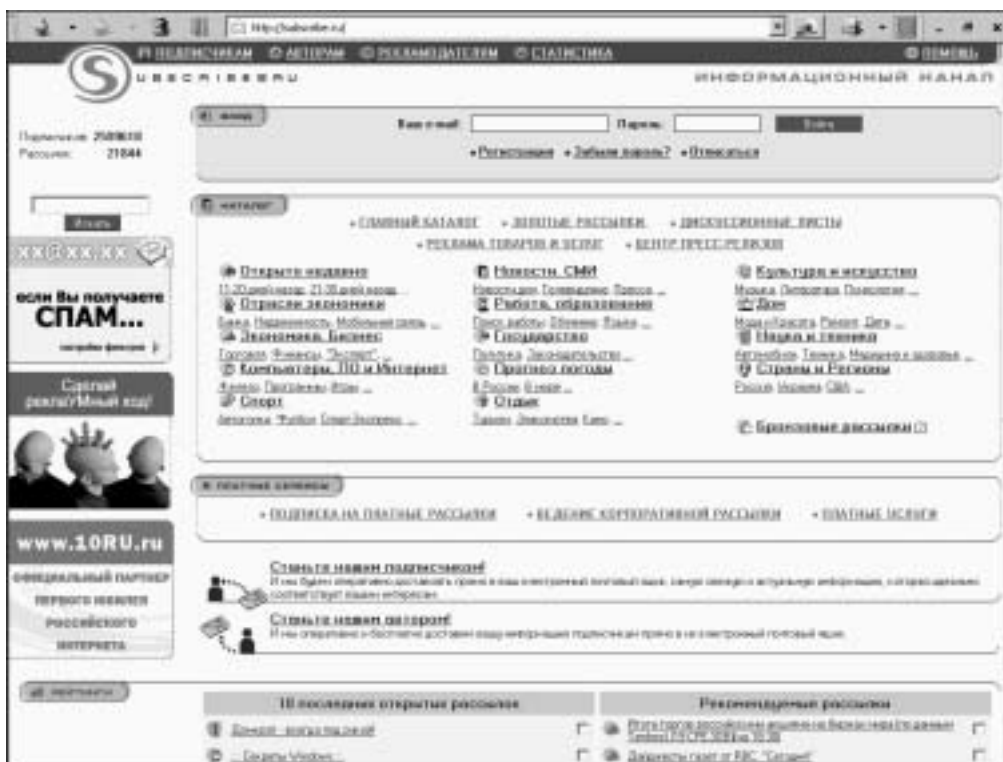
http://subscribe.ru/

ПОДПИСЧИКАМ АВТОРАМ РЕКЛАМОДАТЕЛЯМ СТАТИСТИКА ПОМОЩЬ

SUBSCRIBE.RU

ИНФОРМАЦИОННЫЙ КАНАЛ

Подписчиков: 2508638
Рассылок: 21044

Искать

xx@xx.xx

если Вы получаете СПАМ...

настройка фильтров

Сделай рекламный ход!

www.10RU.ru

ОФИЦИАЛЬНЫЙ ПАРТНЕР ПЕРВОГО НОВИЛЕЯ РОССИЙСКОГО ИНТЕРНЕТА

вход

Ваш e-mail: Пароль: Войти

Регистрация Забыли пароль? Отписаться

каталог

ГЛАВНЫЙ КАТАЛОГ ЗОЛОТЫЕ РАССЫЛКИ ДИСКУССИОННЫЕ ЛИСТЫ
РЕКЛАМА ТОВАРОВ И УСЛУГ ЦЕНТР ПРЕСС-РЕЛИЗОВ

Открытое издание
11-20 дней назад, 21-30 дней назад ...
Отрасли экономики
Банки, Недвижимость, Мобильная связь ...
Экономика, Бизнес
Торговля, Финансы, "Эксперт" ...
Компьютеры, ПО и Интернет
Железо, Программы, Игры ...
Спорт
Автогонки, Футбол, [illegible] ...

Новости, СМИ
Новостная лента, Телевидение, Пресса ...
Работа, образование
Поиск работы, Обучение, Языки ...
Государство
Политика, Законодательство ...
Прогноз погоды
В России, В мире ...
Отдых
Туризм, Знакомства, Кино ...

Культура и искусство
Музыка, Литература, Психология ...
Дом
Мода и Красота, Ремонт, Дети ...
Наука и техника
Автомобили, Техника, Медицина и здоровье ...
Страны и Регионы
Россия, Украина, США ...

Бронзовые рассылки (?)

платные сервисы

ПОДПИСКА НА ПЛАТНЫЕ РАССЫЛКИ ВЕДЕНИЕ КОРПОРАТИВНОЙ РАССЫЛКИ ПЛАТНЫЕ УСЛУГИ

Станьте нашим подписчиком!
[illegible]

Станьте нашим автором!
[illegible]

рассылки

10 последних открытых рассылок

Рекомендуемые рассылки

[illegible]
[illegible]
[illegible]
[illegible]